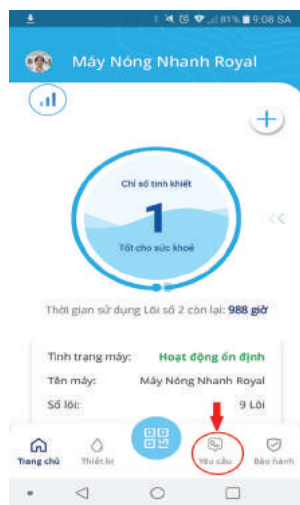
81% 9:08 SA

Máy Nóng Nhanh Royal

+

Chỉ số tinh khiết

1

Tốt cho sức khoẻ

<<

Thời gian sử dụng Lõi số 2 còn lại: 988 giờ

| | |
|---|---|
| Tình trạng máy: | Hoạt động ổn định |
| Tên máy: | Máy Nóng Nhanh Royal |
| Số lõi: | 9 Lõi |

Trang chủ
Thiết bị
Yêu cầu
Bảo hành